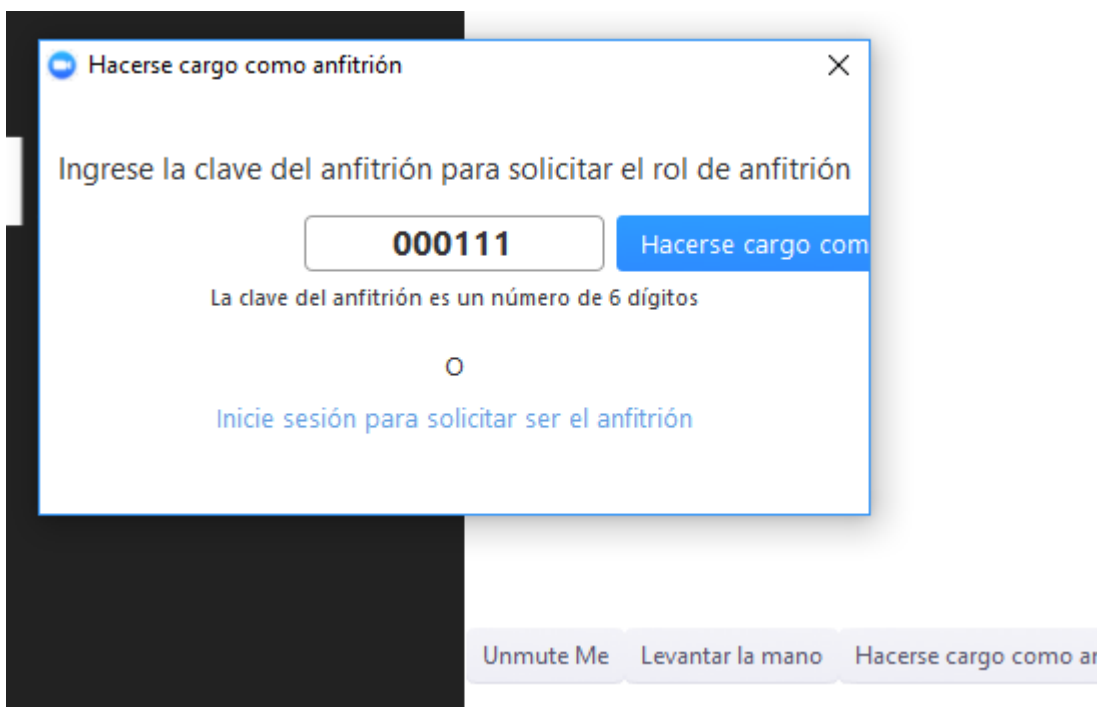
Hacerse cargo como anfitrión

×

Ingrese la clave del anfitrión para solicitar el rol de anfitrión

000111

Hacerse cargo com

La clave del anfitrión es un número de 6 dígitos

O

Inicie sesión para solicitar ser el anfitrión

Unmute Me

Levantar la mano

Hacerse cargo como ar